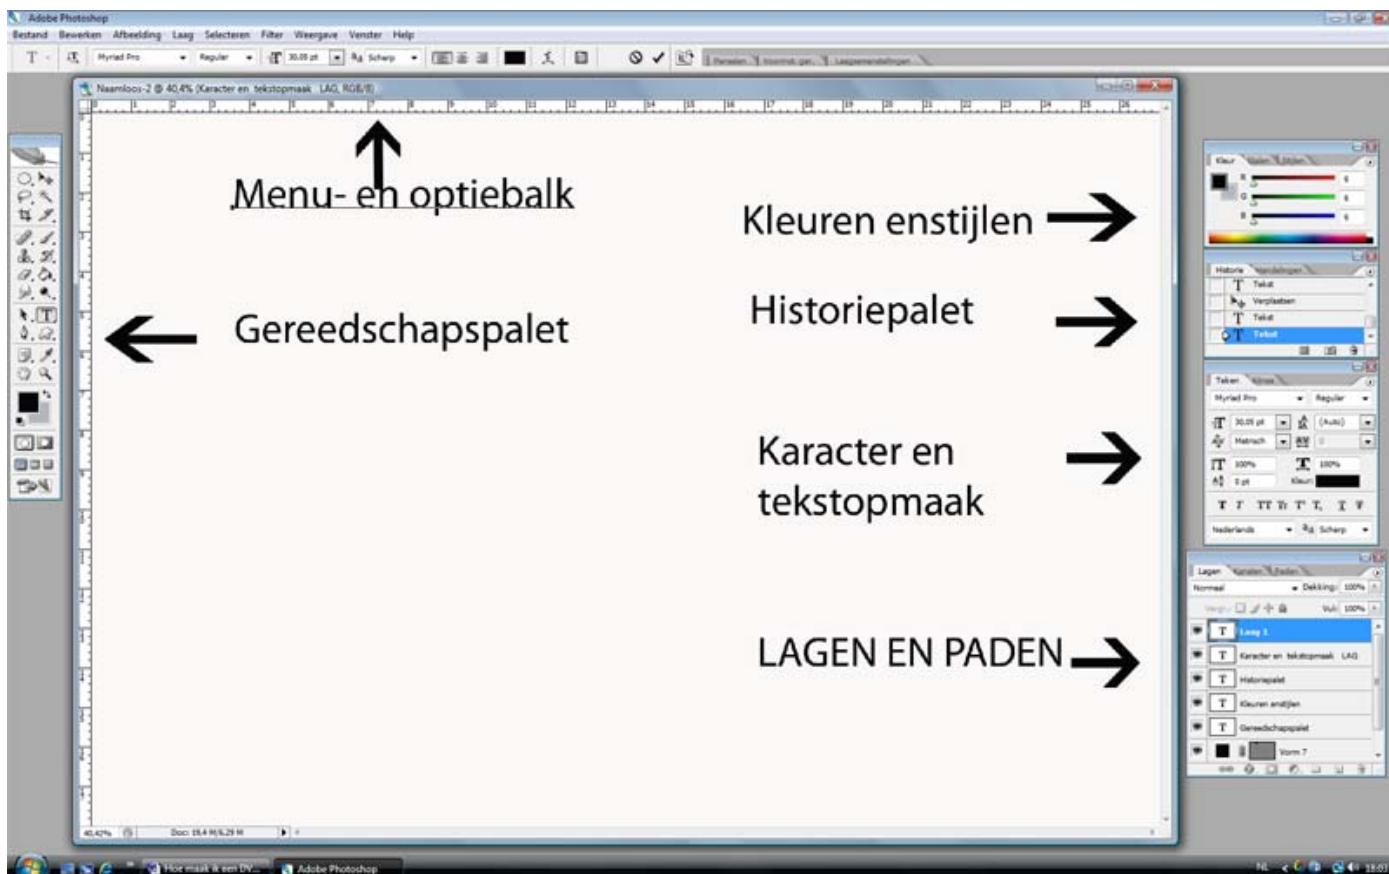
Adobe Photoshop

Bestand Bewerken Afbeelding Laag Selecteren Filter Weergave Venster Help

Myriad Pro Regular 30,05 pt Scherp

Penselen Voorinst. ger. Laagsamenstellingen

Naamloos-2 @ 40,4% (Karacter en tekstopmaak LAG, RGB/8)

Menu- en optiebalk

Kleuren enstijlen

Gereedschapspalet

Historiepalet

Karacter en tekstopmaak

LAGEN EN PADEN

Kleur Stalen Stijlen

Historie Handelingen

Tekst

Verplaatsen

Tekst

Tekst

Teken Alinea

Myriad Pro Regular

30,05 pt (Auto)

Metrisch 0

100% 100%

0 pt Kleur:

Nederlands Scherp

Lagen Kanalen Paden

Normaal Dekking: 100%

Vergr.: Vul: 100%

Laag 1

Karacter en tekstopmaak LAG

Historiepalet

Kleuren enstijlen

Gereedschapspalet

Vorm 7

40,42% Doc: 19,4 M/6,29 M

Hoe maak ik een DV... Adobe Photoshop

NL 18:03